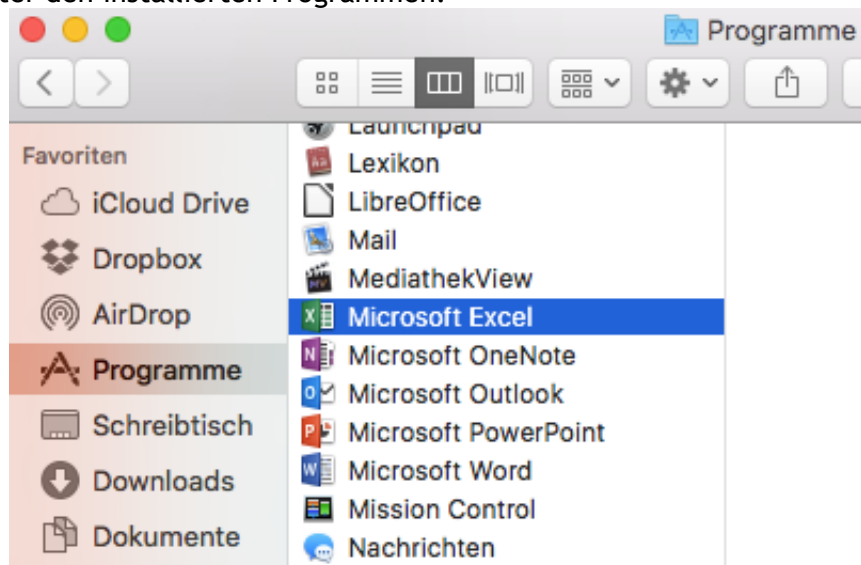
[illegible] den installierten Programmen.

Programme

Favoriten
iCloud Drive
Dropbox
AirDrop
Programme
Schreibtisch
Downloads
Dokumente

Launchpad
Lexikon
LibreOffice
Mail
MediathekView
Microsoft Excel
Microsoft OneNote
Microsoft Outlook
Microsoft PowerPoint
Microsoft Word
Mission Control
Nachrichten